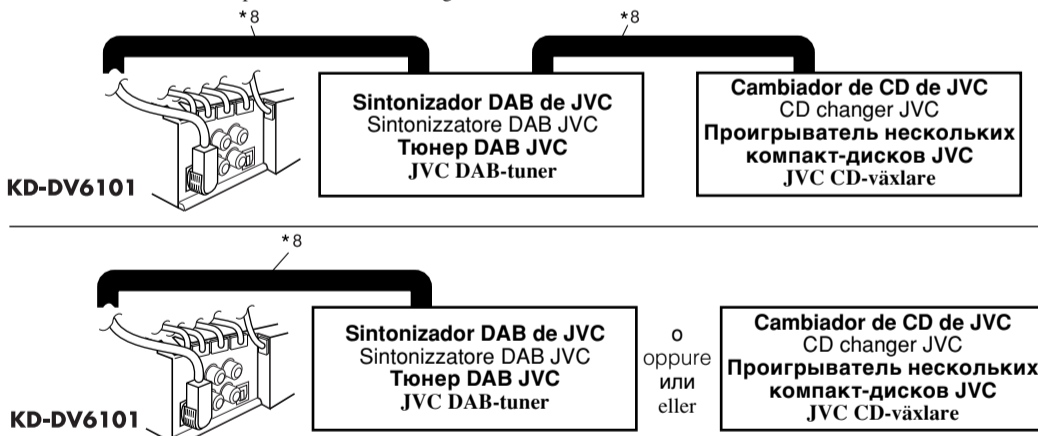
*8

*8

Sintonizador DAB de JVC
Sintonizzatore DAB JVC
Тюнер DAB JVC
JVC DAB-tuner

Cambiador de CD de JVC
CD changer JVC
Проигрыватель нескольких компакт-дисков JVC
JVC CD-växlare

KD-DV6101

*8

Sintonizador DAB de JVC
Sintonizzatore DAB JVC
Тюнер DAB JVC
JVC DAB-tuner

o
oppure
или
eller

Cambiador de CD de JVC
CD changer JVC
Проигрыватель нескольких компакт-дисков JVC
JVC CD-växlare

KD-DV6101